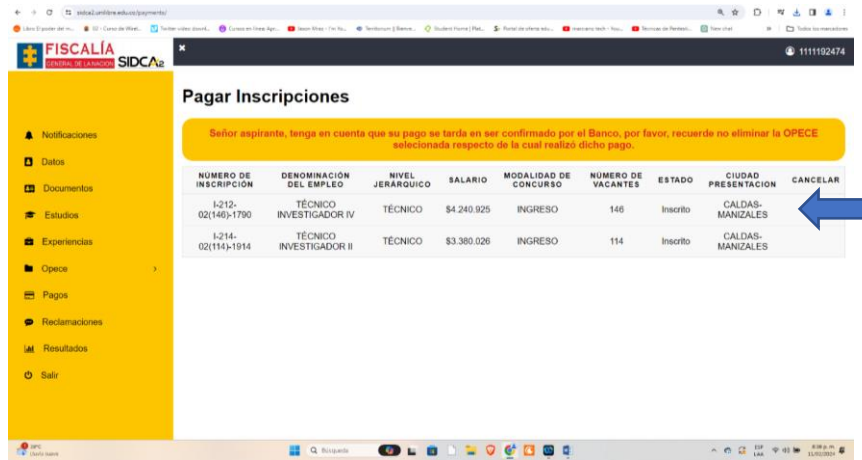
sidca2.unilibre.edu.co/payments/

FISCALÍA GENERAL DE LA NACIÓN SIDCA2

1111192474

Notificaciones
Datos
Documentos
Estudios
Experiencias
Opece
Pagos
Reclamaciones
Resultados
Salir

Pagar Inscripciones

Señor aspirante, tenga en cuenta que su pago se tarda en ser confirmado por el Banco, por favor, recuerde no eliminar la OPECE selecionada respecto de la cual realizó dicho pago.

| NÚMERO DE INSCRIPCIÓN | DENOMINACIÓN DEL EMPLEO | NIVEL JERÁRQUICO | SALARIO | MODALIDAD DE CONCURSO | NÚMERO DE VACANTES | ESTADO | CIUDAD PRESENTACION | CANCELAR |
|---|---|---|---|---|---|---|---|---|
| I-212-02(146)-1790 | TÉCNICO INVESTIGADOR IV | TÉCNICO | $4.240.925 | INGRESO | 146 | Inscrito | CALDAS-MANIZALES | |
| I-214-02(114)-1914 | TÉCNICO INVESTIGADOR II | TÉCNICO | $3.380.026 | INGRESO | 114 | Inscrito | CALDAS-MANIZALES | |

Búsqueda